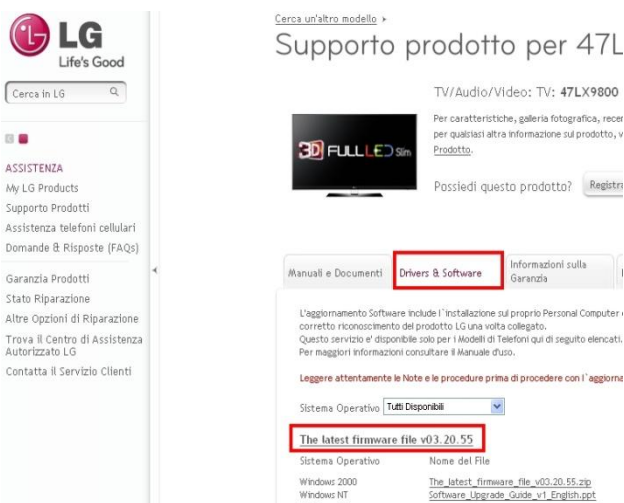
LG
Life's Good

Cerca in LG

ASSISTENZA
My LG Products
Supporto Prodotti
Assistenza telefoni cellulari
Domande & Risposte (FAQs)

Garanzia Prodotti
Stato Riparazione
Altre Opzioni di Riparazione
Trova il Centro di Assistenza Autorizzato LG
Contatta il Servizio Clienti

Cerca un'altro modello ▸

Supporto prodotto per 47L

TV/Audio/Video: TV: 47LX9800

3D FULL LED Slim

Per caratteristiche, galleria fotografica, rece per qualsiasi altra informazione sul prodotto, v Prodotto.

Possiedi questo prodotto? Registra

Manuali e Documenti | Drivers & Software | Informazioni sulla Garanzia

L'aggiornamento Software include l'installazione sul proprio Personal Computer corretto riconoscimento del prodotto LG una volta collegato.
Questo servizio e' disponibile solo per i Modelli di Telefoni qui di seguito elencati.
Per maggiori informazioni consultare il Manuale d'uso.

Leggere attentamente le Note e le procedure prima di procedere con l'aggiorna

Sistema Operativo Tutti Disponibili

The latest firmware file v03.20.55

| Sistema Operativo | Nome del File |
|---|---|
| Windows 2000 Windows NT | The_latest_firmware_file_v03.20.55.zip Software_Upgrade_Guide_v1_English.ppt |